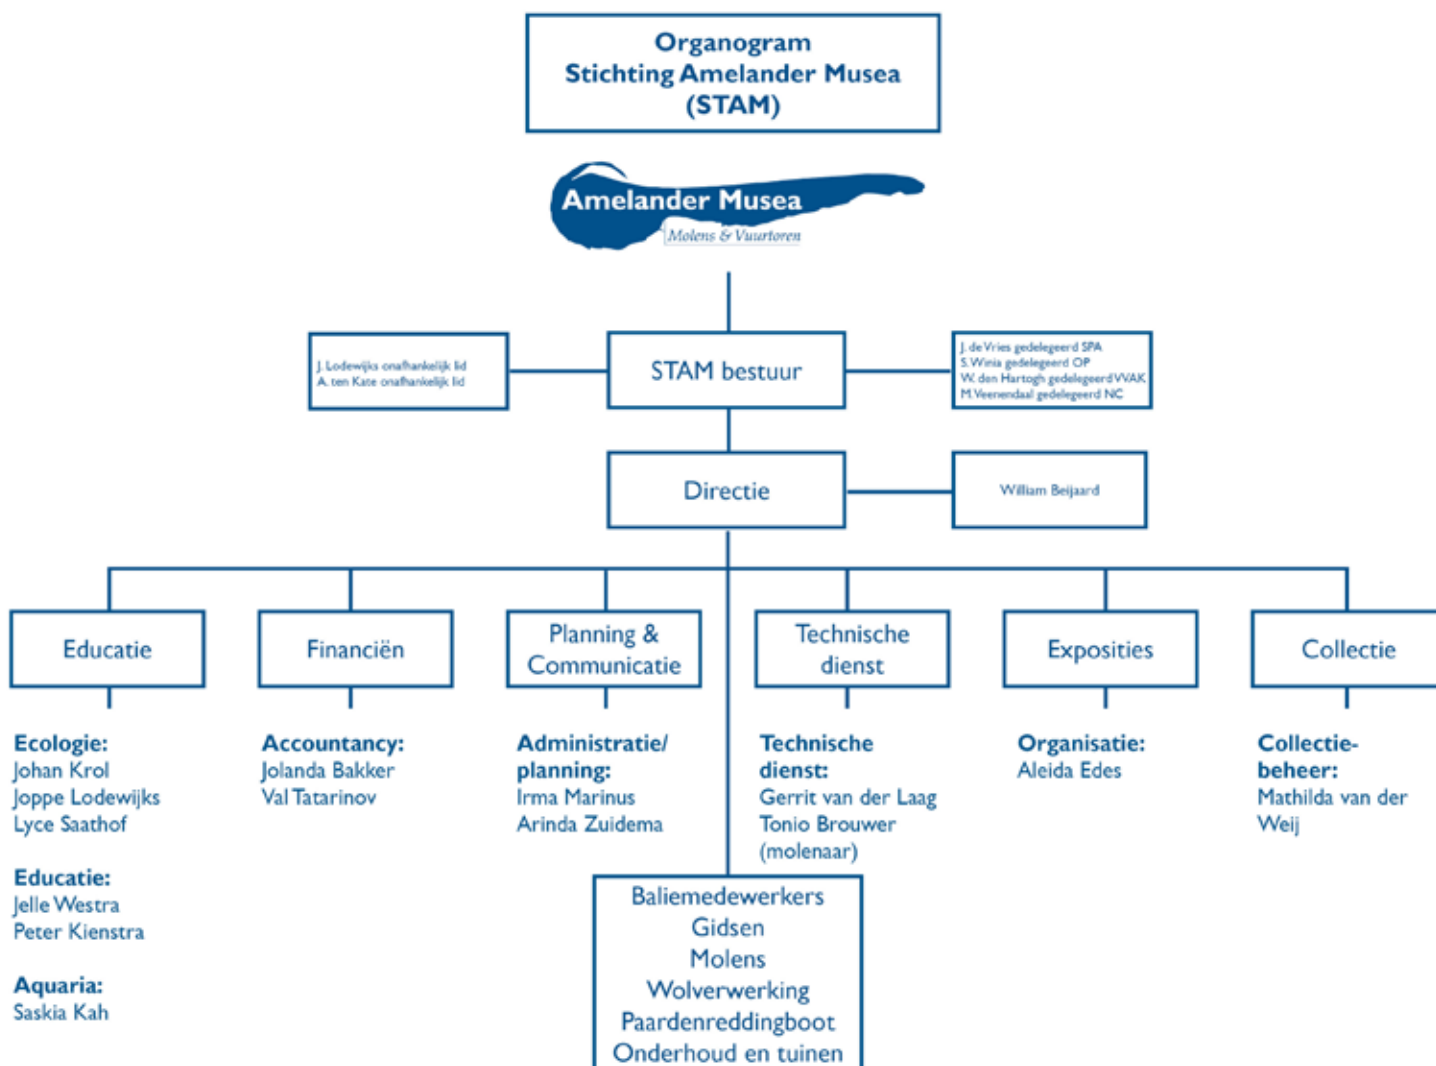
Organogram
Stichting Amelander Musea
(STAM)

Amelander Musea
Molens & Vuurtoren

J. Lodewijks onafhankelijk lid
A. ten Kate onafhankelijk lid

STAM bestuur

J. de Vries gedelegeerd SPA
S. Winia gedelegeerd OP
W. den Hartogh gedelegeerd VVAK
M. Veenendaal gedelegeerd NC

Directie

William Beijaard

Educatie

Financiën

Planning & Communicatie

Technische dienst

Exposities

Collectie

Ecologie:
Johan Krol
Joppe Lodewijks
Lyce Saathof

Educatie:
Jelle Westra
Peter Kienstra

Aquaria:
Saskia Kah

Accountancy:
Jolanda Bakker
Val Tatarinov

Administratie/ planning:
Irma Marinus
Arinda Zuidema

Technische dienst:
Gerrit van der Laag
Tonio Brouwer (molenaar)

Organisatie:
Aleida Edes

Collectiebeheer:
Mathilda van der Weij

Baliemedewerkers
Gidsen
Molens
Wolverwerking
Paardenreddingboot
Onderhoud en tuinen